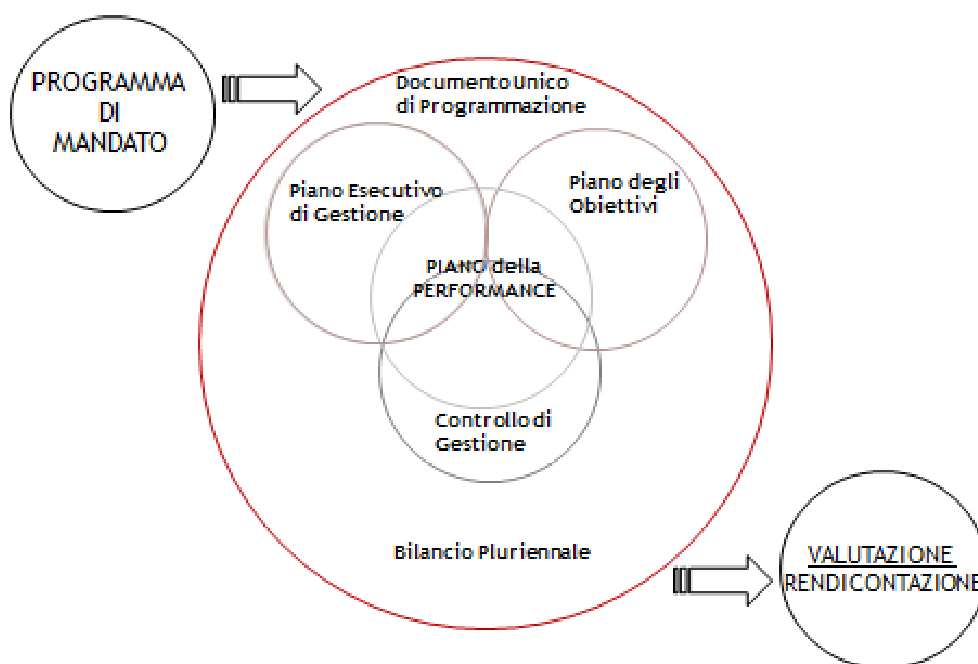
PROGRAMMA DI MANDATO

Documento Unico di Programmazione

Piano Esecutivo di Gestione

Piano degli Obiettivi

PIANO della PERFORMANCE

Controllo di Gestione

Bilancio Pluriennale

VALUTAZIONE RENDICONTAZIONE